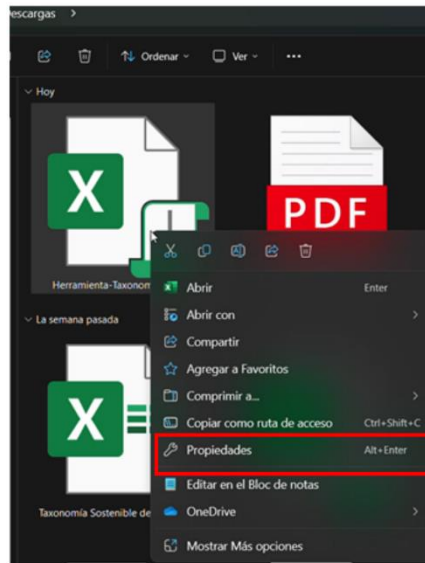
escargas >

Ordenar Ver ...

Hoy

Herramienta-Taxonon

PDF

Abrir Enter
Abrir con >
Compartir
Agregar a Favoritos
Comprimir a... >
Copiar como ruta de acceso Ctrl+Shift+C
Propiedades Alt+Enter
Editar en el Bloc de notas
OneDrive >
Mostrar Más opciones

La semana pasada

Taxonomía Sostenible de